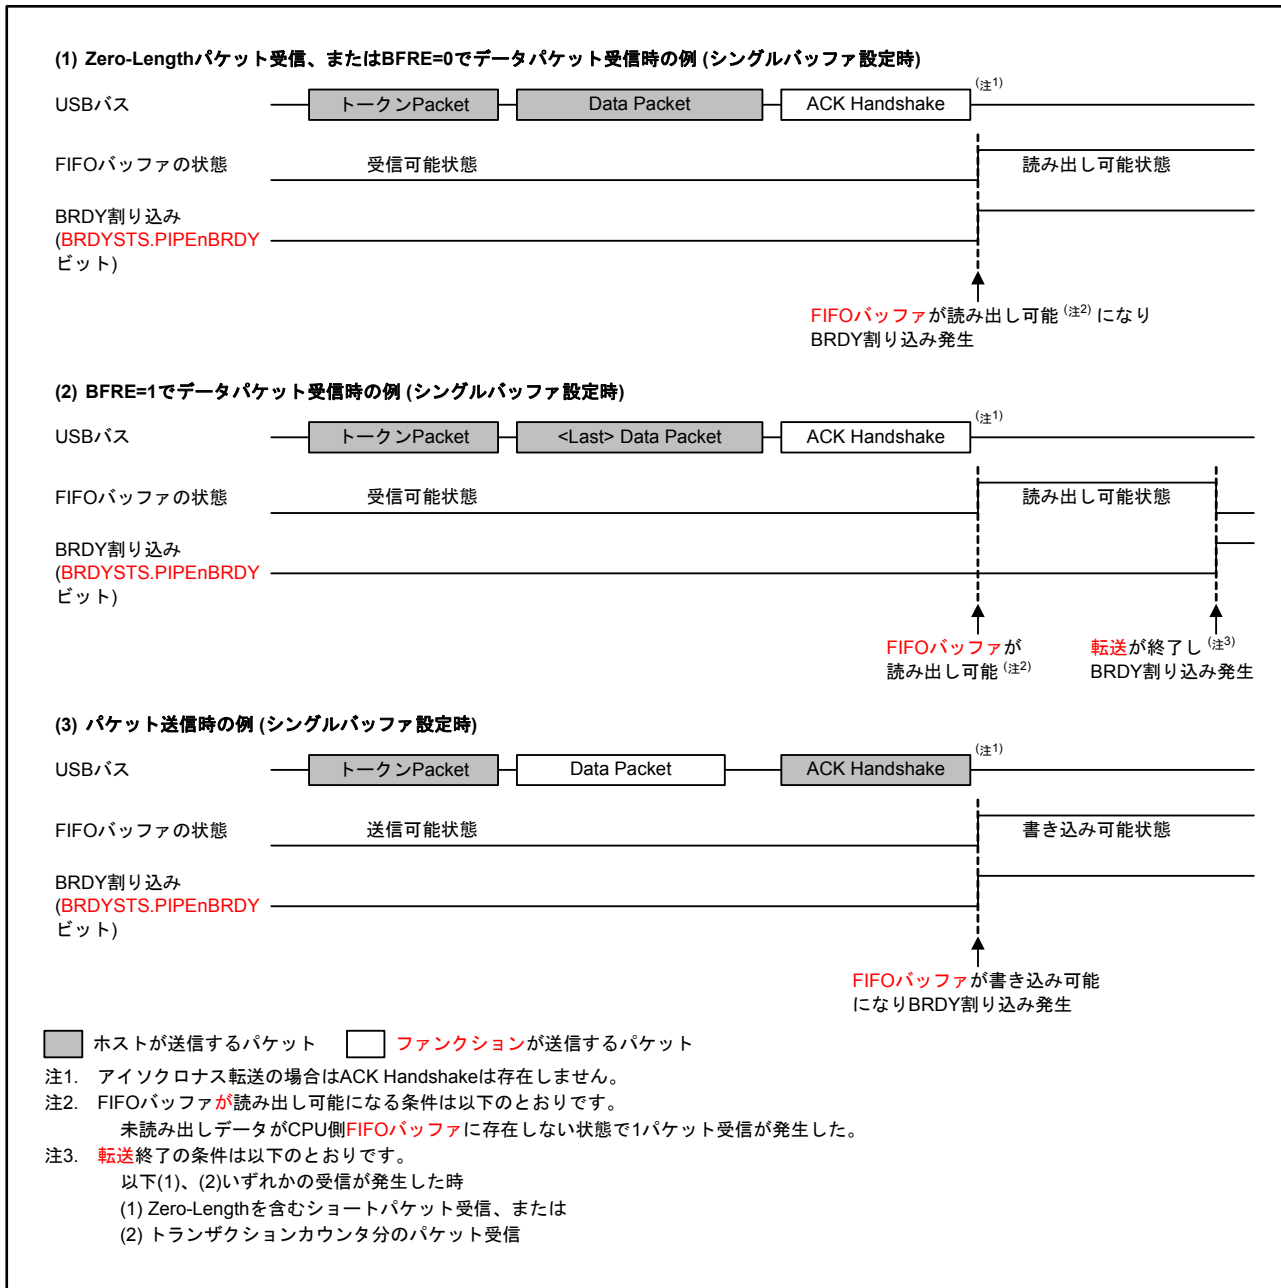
(1) Zero-Lengthパケット受信、またはBFRE=0でデータパケット受信時の例 (シングルバッファ設定時)

USBバス
トークンPacket
Data Packet
ACK Handshake
(注1)

FIFOバッファの状態
受信可能状態
読み出し可能状態

BRDY割り込み (BRDYSTS.PIPEnBRDY ビット)

FIFOバッファが読み出し可能 (注2) になり BRDY割り込み発生

(2) BFRE=1でデータパケット受信時の例 (シングルバッファ設定時)

USBバス
トークンPacket
<Last> Data Packet
ACK Handshake
(注1)

FIFOバッファの状態
受信可能状態
読み出し可能状態

BRDY割り込み (BRDYSTS.PIPEnBRDY ビット)

FIFOバッファが 読み出し可能 (注2)

転送が終了し (注3) BRDY割り込み発生

(3) パケット送信時の例 (シングルバッファ設定時)

USBバス
トークンPacket
Data Packet
ACK Handshake
(注1)

FIFOバッファの状態
送信可能状態
書き込み可能状態

BRDY割り込み (BRDYSTS.PIPEnBRDY ビット)

FIFOバッファが書き込み可能 になりBRDY割り込み発生

ホストが送信するパケット
ファンクションが送信するパケット

注1. アイソクロナス転送の場合はACK Handshakeは存在しません。
注2. FIFOバッファが読み出し可能になる条件は以下のとおりです。
未読み出しデータがCPU側FIFOバッファに存在しない状態で1パケット受信が発生した。
注3. 転送終了の条件は以下のとおりです。
以下(1)、(2)いずれかの受信が発生した時
(1) Zero-Lengthを含むショートパケット受信、または
(2) トランザクションカウンタ分のパケット受信